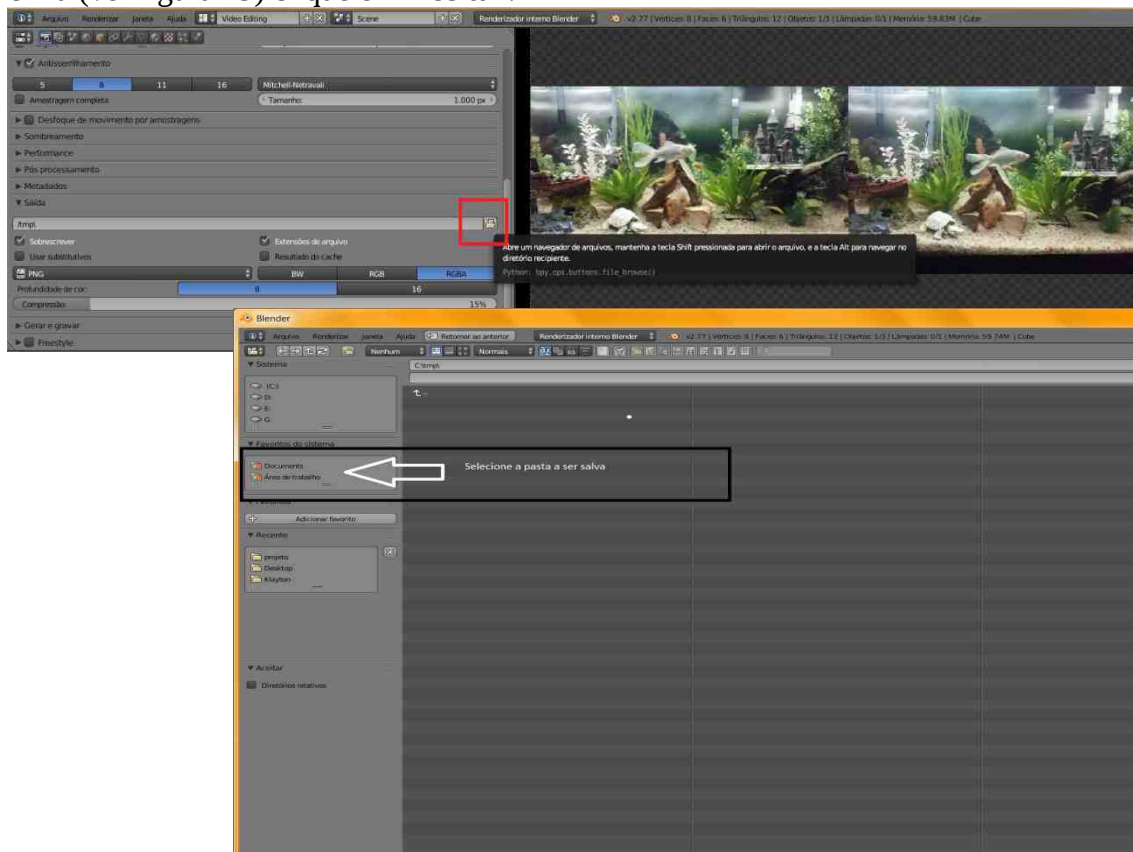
Arquivo Renderizar Janela Ajuda Video Editing Scene Renderizador interno Blender v2.77 | Vértices: 8 | Faces: 6 | Triângulos: 12 | Objetos: 1/3 | Lâmpadas: 0/1 | Memória: 59.83M | Cube

Antisserrilhamento

| 5 | 8 | 11 | 16 | Mitchell-Netravali |
|---|---|---|---|---|

Amostragem completa Tamanho: 1.000 px

Desfoque de movimento por amostragens

Sombreamento

Performance

Pós processamento

Metadados

Saída

/tmp\

Sobrescrever Extensões de arquivo

Usar substitutivos Resultado do cache

PNG BW RGB RGBA

Profundidade de cor: 8 16

Compressão: 15%

Gerar e gravar

Freestyle

Abre um navegador de arquivos, mantenha a tecla Shift pressionada para abrir o arquivo, e a tecla Alt para navegar no diretório recipiente.

Python: bpy.ops.buttons.file_browse()

Blender

Arquivo Renderizar Janela Ajuda Retornar ao anterior Renderizador interno Blender v2.77 | Vértices: 8 | Faces: 6 | Triângulos: 12 | Objetos: 1/3 | Lâmpadas: 0/1 | Memória: 59.74M | Cube

Nenhum Normais

Sistema

C:\tmp\

C:\
D:
E:
G:

Favoritos do sistema

Documents
Área de trabalho

Selecione a pasta a ser salva

Favoritos

Adicionar favorito

Recente

projeto
Desktop
Klayton

Aceitar

Diretórios relativos